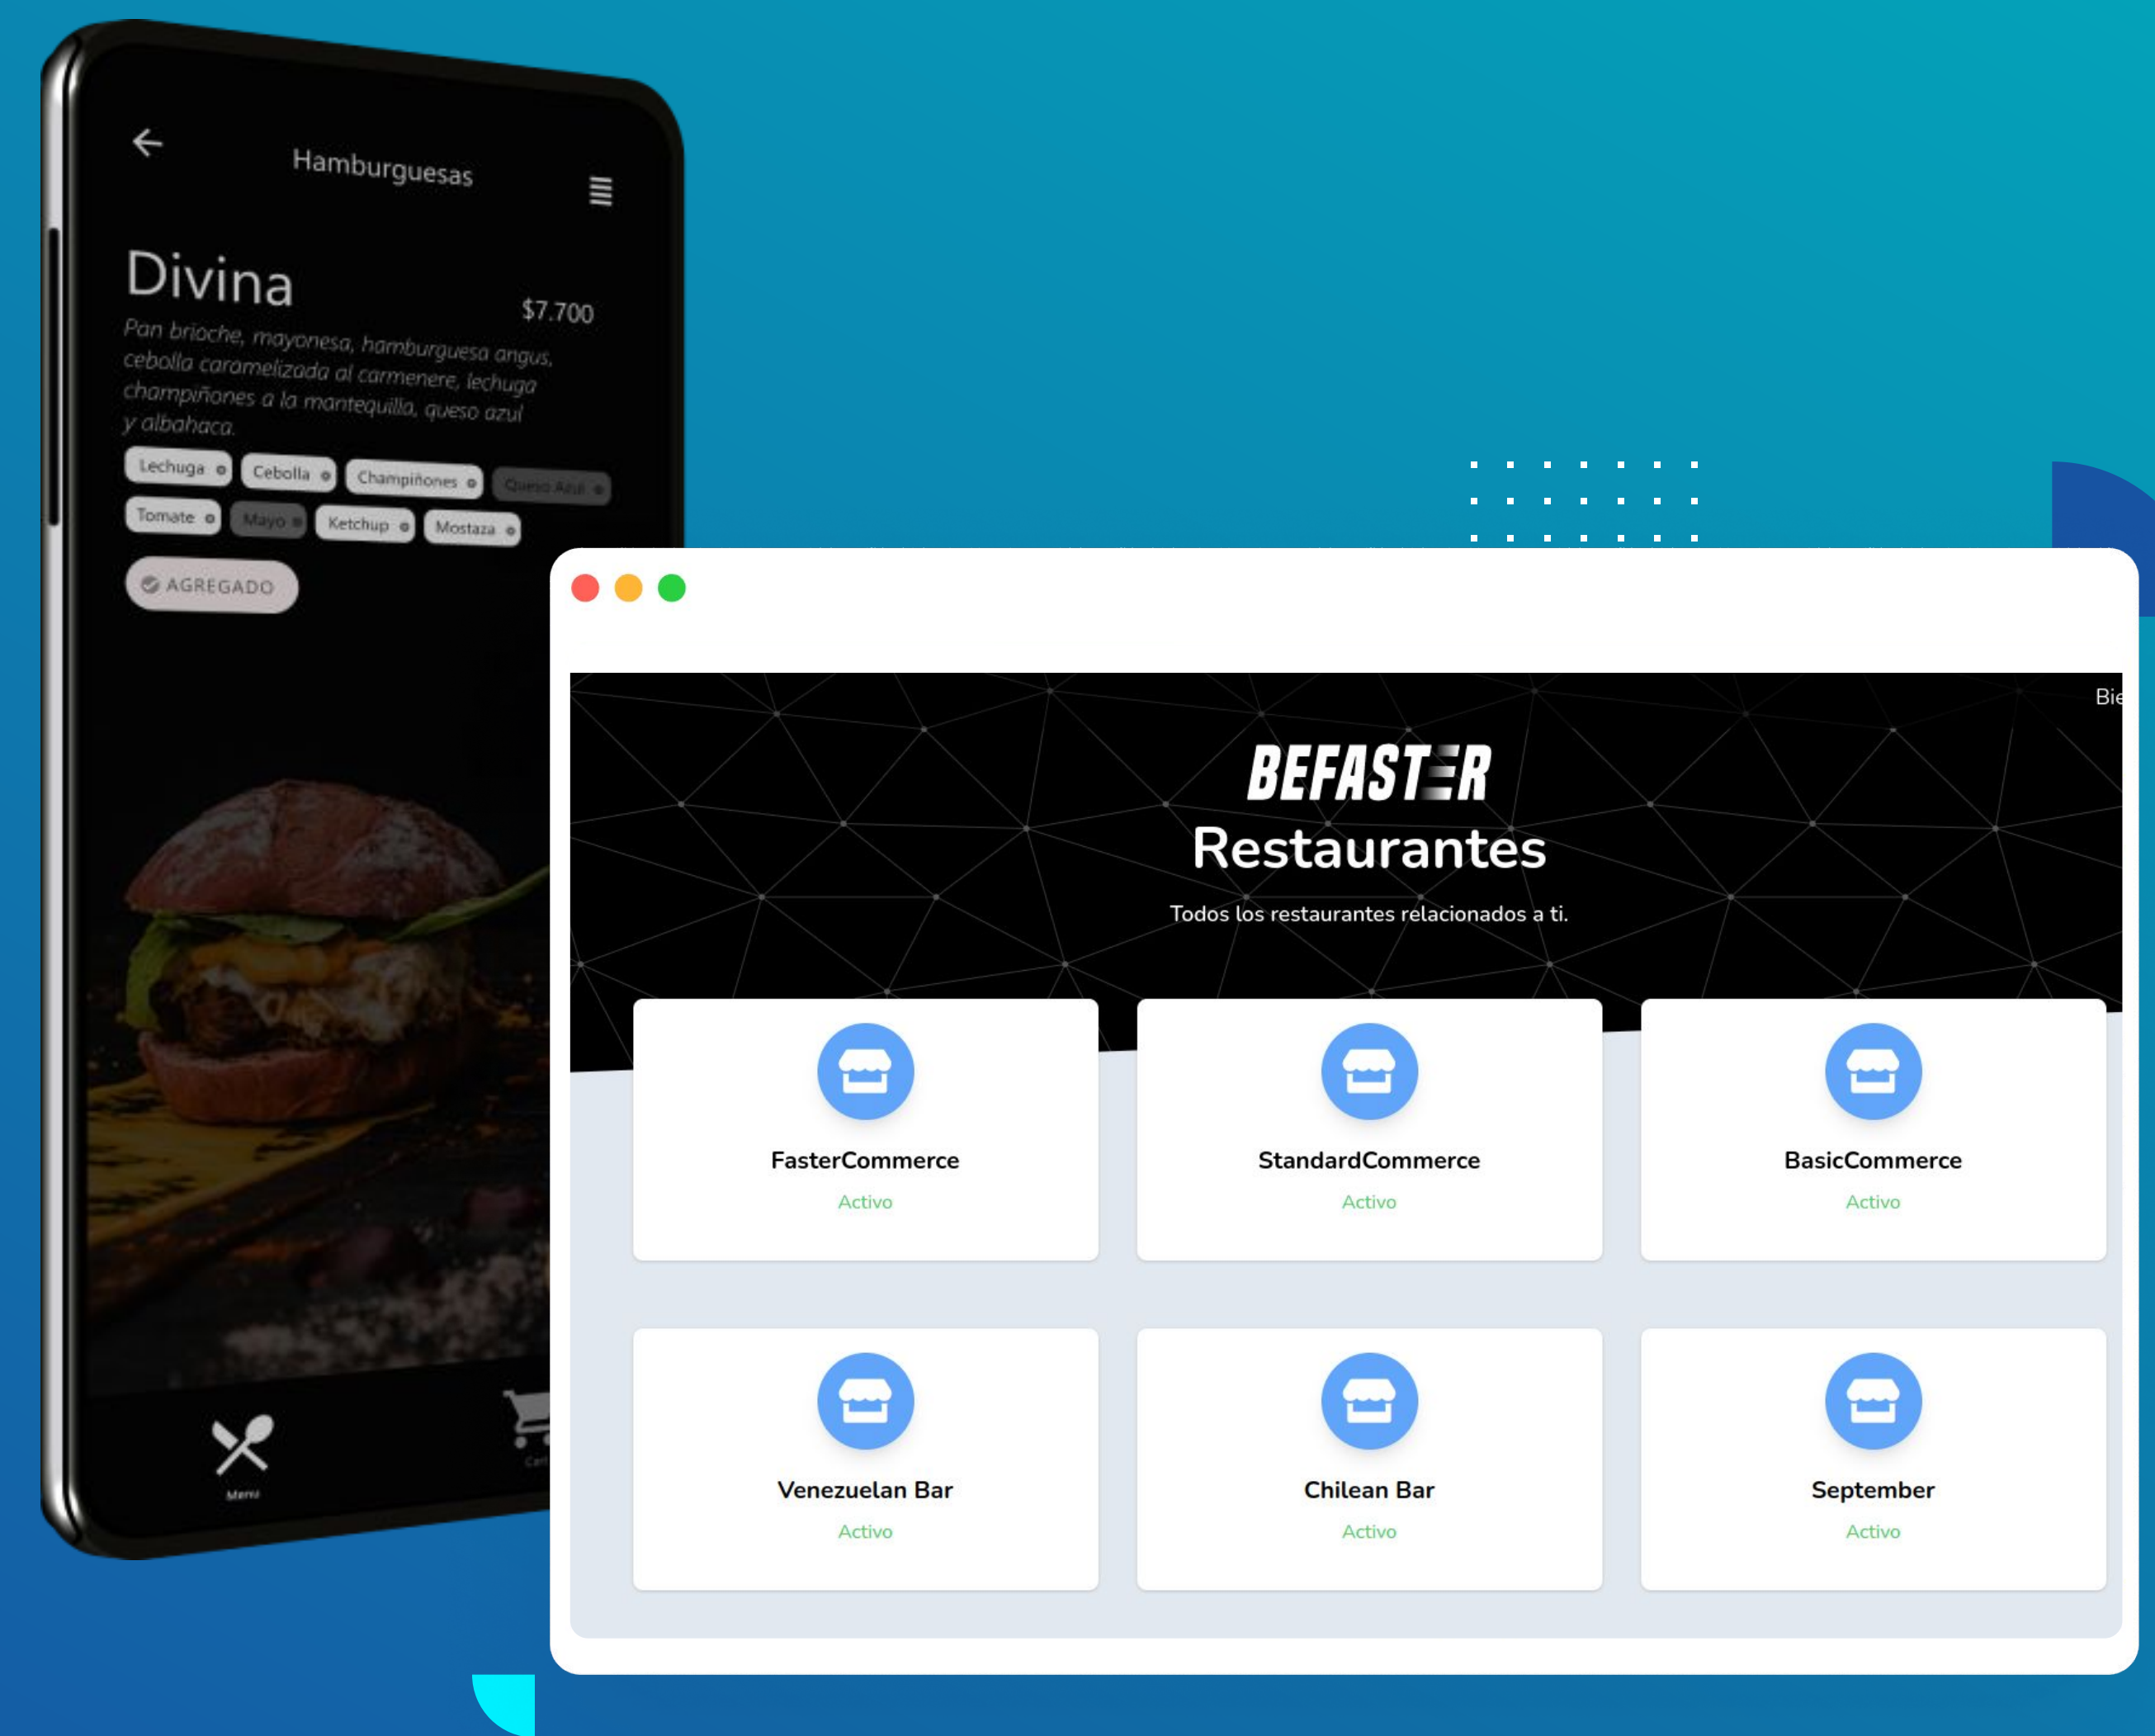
Hamburguesas

Divina

$7.700

Pan brioche, mayonesa, hamburguesa angus, cebolla caramelizada al carmenere, lechuga champiñones a la mantequilla, queso azul y albahaca.

Lechuga
Cebolla
Champiñones
Queso Azul
Tomate
Mayo
Ketchup
Mostaza

AGREGADO

Menu

Bie

BEFASTER
Restaurantes

Todos los restaurantes relacionados a ti.

FasterCommerce
Activo

StandardCommerce
Activo

BasicCommerce
Activo

Venezuelan Bar
Activo

Chilean Bar
Activo

September
Activo